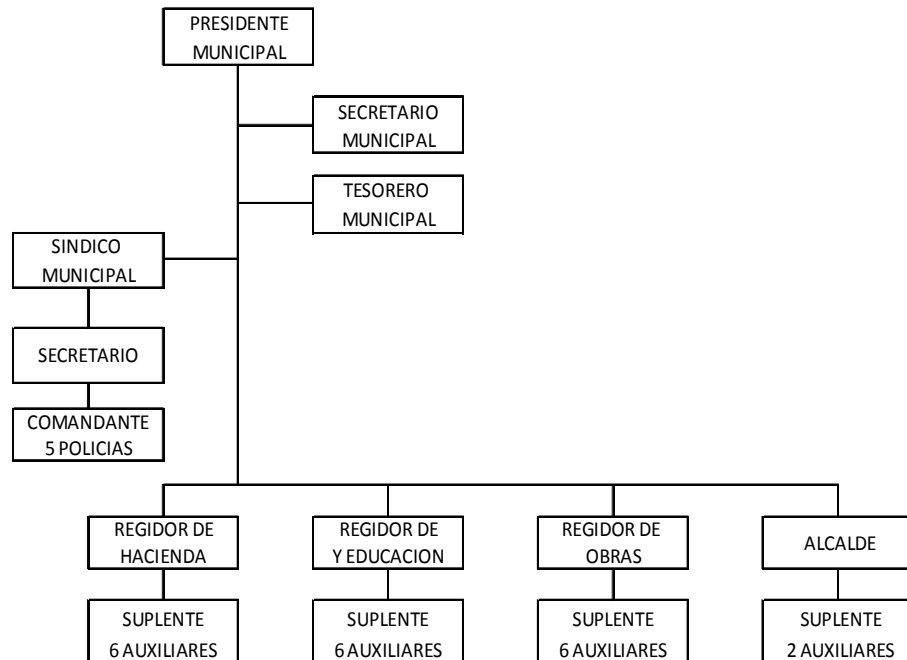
PRESIDENTE MUNICIPAL

SECRETARIO MUNICIPAL

TESORERO MUNICIPAL

SINDICO MUNICIPAL

SECRETARIO

COMANDANTE
5 POLICIAS

REGIDOR DE HACIENDA

REGIDOR DE Y EDUCACION

REGIDOR DE OBRAS

ALCALDE

SUPLENTE
6 AUXILIARES

SUPLENTE
6 AUXILIARES

SUPLENTE
6 AUXILIARES

SUPLENTE
2 AUXILIARES